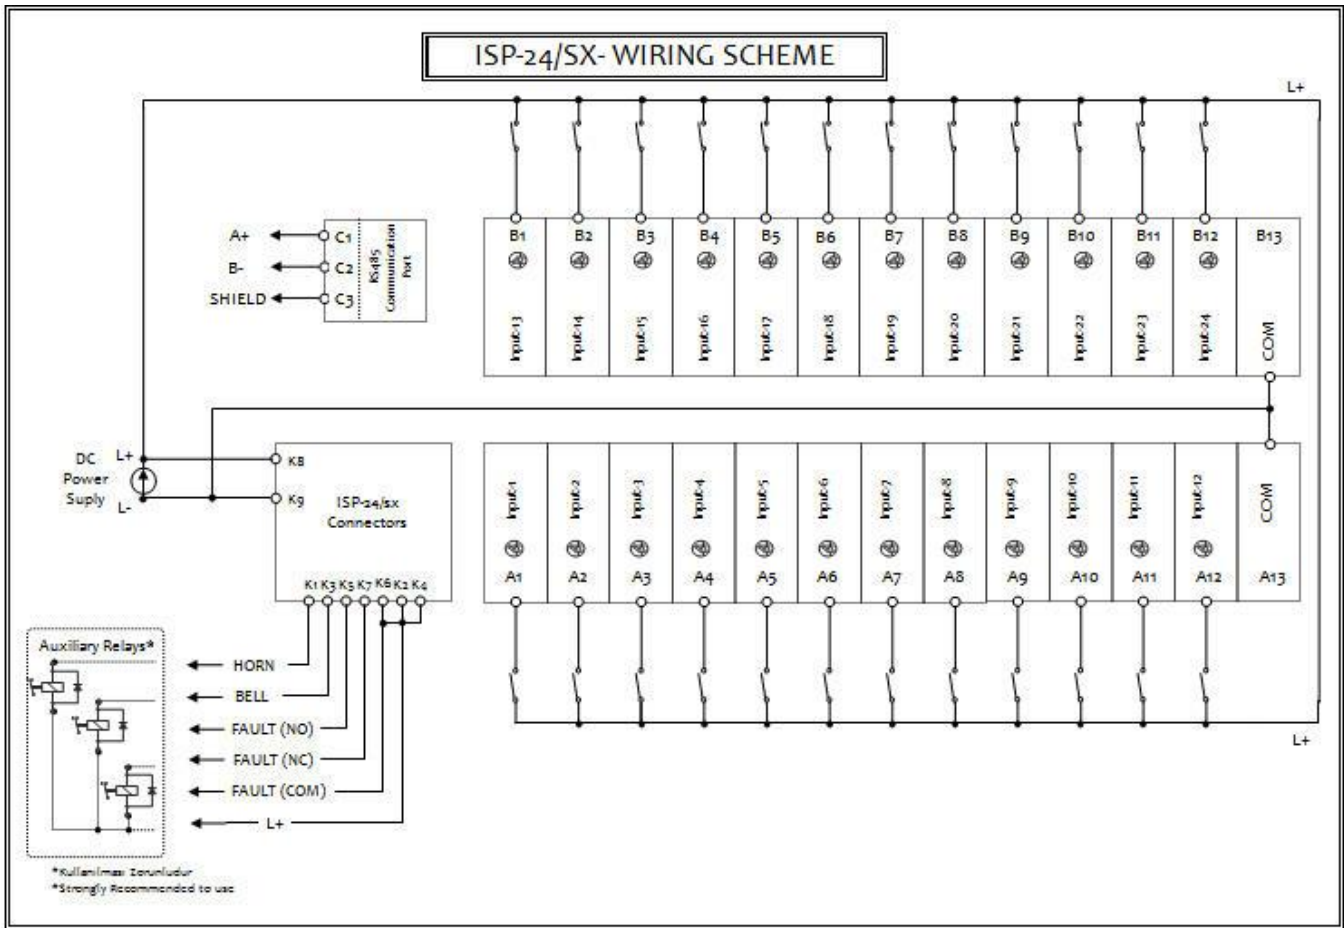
ISP-24/SX- WIRING SCHEME

L+

A+
B-
SHIELD

C1
C2
C3

RS485 Communication Port

| B1 | B2 | B3 | B4 | B5 | B6 | B7 | B8 | B9 | B10 | B11 | B12 | B13 |
|---|---|---|---|---|---|---|---|---|---|---|---|---|
| Input-13 | Input-14 | Input-15 | Input-16 | Input-17 | Input-18 | Input-19 | Input-20 | Input-21 | Input-22 | Input-23 | Input-24 | COM |

DC Power Supply
L+
L-

K8
K9

ISP-24/sx Connectors

K1 K3 K5 K7 K6 K2 K4

| Input-1 | Input-2 | Input-3 | Input-4 | Input-5 | Input-6 | Input-7 | Input-8 | Input-9 | Input-10 | Input-11 | Input-12 | COM |
|---|---|---|---|---|---|---|---|---|---|---|---|---|
| A1 | A2 | A3 | A4 | A5 | A6 | A7 | A8 | A9 | A10 | A11 | A12 | A13 |

Auxiliary Relays*

HORN
BELL
FAULT (NO)
FAULT (NC)
FAULT (COM)
L+

L+

*Kullanılması Zorunludur
*Strongly Recommended to use